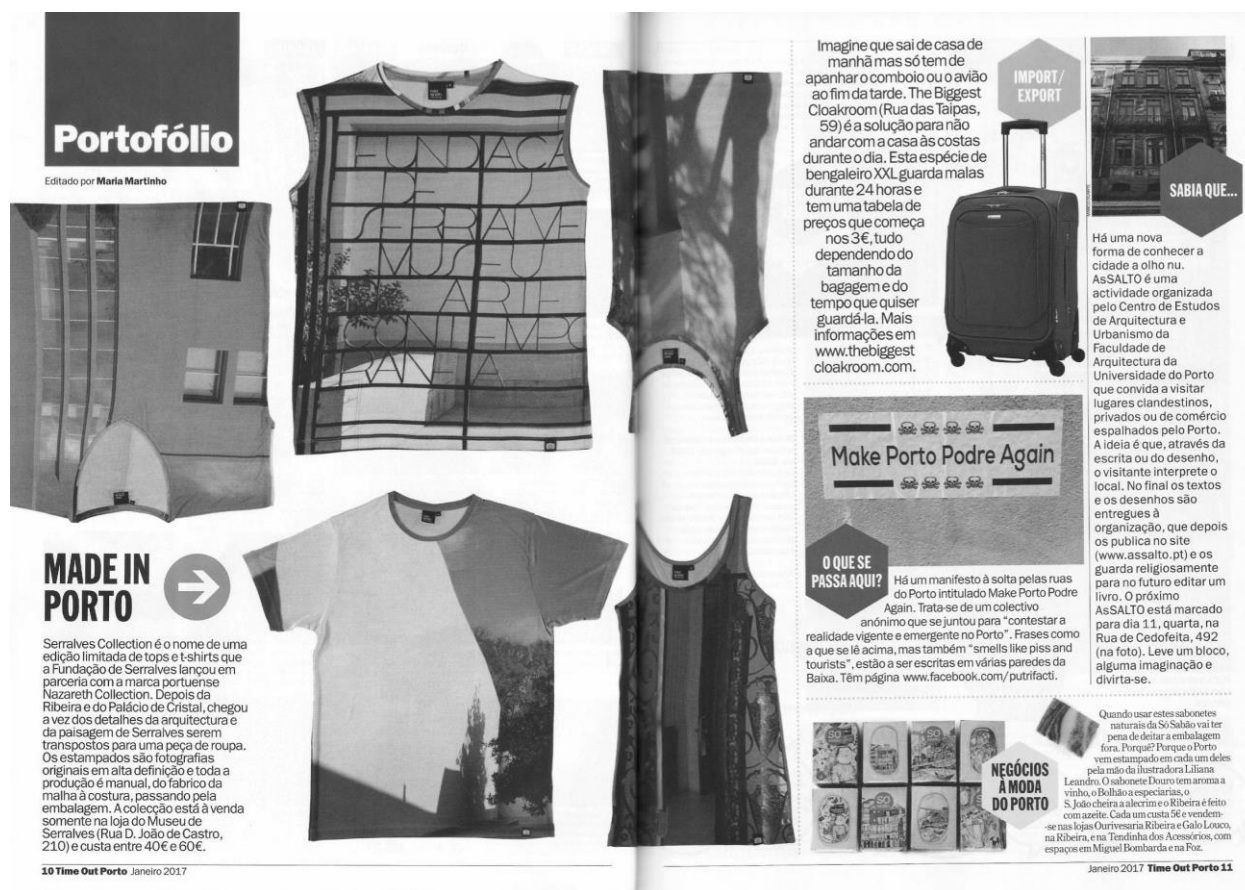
Portofólio

Editado por Maria Martinho

FUNDAÇÃO DE SERRALVES MUSEU ARTE CONTEMPORÂNEA

MADE IN PORTO

Serralves Collection é o nome de uma edição limitada de tops e t-shirts que a Fundação de Serralves lançou em parceria com a marca portuense Nazareth Collection. Depois da Ribeira e do Palácio de Cristal, chegou a vez dos detalhes da arquitectura e da paisagem de Serralves serem transpostos para uma peça de roupa. Os estampados são fotografias originais em alta definição e toda a produção é manual, do fabrico da malha à costura, passando pela embalagem. A colecção está à venda somente na loja do Museu de Serralves (Rua D. João de Castro, 210) e custa entre 40€ e 60€.

10 Time Out Porto Janeiro 2017

IMPORT/EXPORT

Imagine que sai de casa de manhã mas só tem de apanhar o comboio ou o avião ao fim da tarde. The Biggest Cloakroom (Rua das Taipas, 59) é a solução para não andar com a casa às costas durante o dia. Esta espécie de bengaleiro XXL guarda malas durante 24 horas e tem uma tabela de preços que começa nos 3€, tudo dependendo do tamanho da bagagem e do tempo que quiser guardá-la. Mais informações em www.thebiggestcloakroom.com.

Make Porto Podre Again

O QUE SE PASSA AQUI?

Há um manifesto à solta pelas ruas do Porto intitulado Make Porto Podre Again. Trata-se de um colectivo anónimo que se juntou para "contestar a realidade vigente e emergente no Porto". Frases como a que se lê acima, mas também "smells like piss and tourists", estão a ser escritas em várias paredes da Baixa. Têm página www.facebook.com/putrifacti.

SABIA QUE...

Há uma nova forma de conhecer a cidade a olho nu. AsSALTO é uma actividade organizada pelo Centro de Estudos de Arquitectura e Urbanismo da Faculdade de Arquitectura da Universidade do Porto que convida a visitar lugares clandestinos, privados ou de comércio espalhados pelo Porto. A ideia é que, através da escrita ou do desenho, o visitante interprete o local. No final os textos e os desenhos são entregues à organização, que depois os publica no site (www.assalto.pt) e os guarda religiosamente para no futuro editar um livro. O próximo AsSALTO está marcado para dia 11, quarta, na Rua de Cedofeita, 492 (na foto). Leve um bloco, alguma imaginação e divirta-se.

NEGÓCIOS À MODA DO PORTO

Quando usar estes sabonetes naturais da Só Sabão vai ter pena de deitar a embalagem fora. Porquê? Porque o Porto vem estampado em cada um deles pela mão da ilustradora Liliana Leandro. O sabonete Douro tem aroma a vinho, o Bolhão a especiarias, o S. João cheira a alecrim e o Ribeira é feito com azeite. Cada um custa 5€ e vendem-se nas lojas Ourivesaria Ribeira e Galo Louco, na Ribeira, e na Tendinha dos Acessórios, com espaços em Miguel Bombarda e na Foz.

Janeiro 2017 Time Out Porto 11